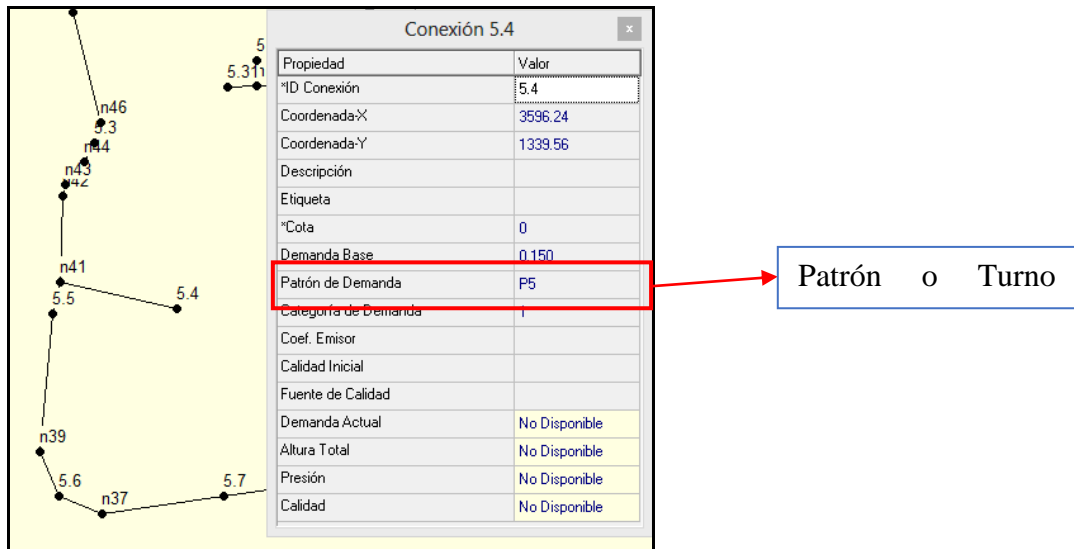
5
5.311
n46
5.3
n44
n43
n42
n41
5.4
5.5
n39
5.6
n37
5.7

Conexión 5.4

| Propiedad | Valor |
|---|---|
| *ID Conexión | 5.4 |
| Coordenada-X | 3596.24 |
| Coordenada-Y | 1339.56 |
| Descripción | |
| Etiqueta | |
| *Cota | 0 |
| Demanda Base | 0.150 |
| Patrón de Demanda | P5 |
| Categoría de Demanda | 1 |
| Coef. Emisor | |
| Calidad Inicial | |
| Fuente de Calidad | |
| Demanda Actual | No Disponible |
| Altura Total | No Disponible |
| Presión | No Disponible |
| Calidad | No Disponible |

Patrón o Turno